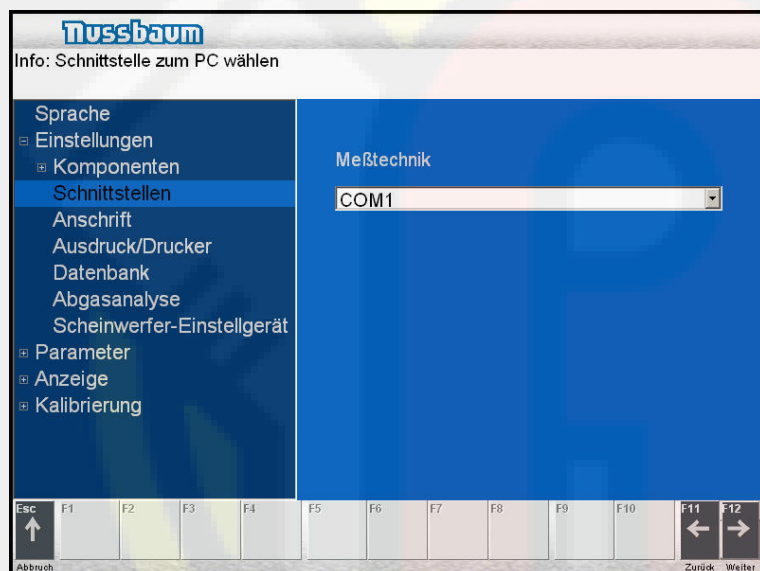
Nussbaum

Info: Schnittstelle zum PC wählen

Sprache
⊟ Einstellungen
⊞ Komponenten
Schnittstellen
Anschrift
Ausdruck/Drucker
Datenbank
Abgasanalyse
Scheinwerfer-Einstellgerät
⊞ Parameter
⊞ Anzeige
⊞ Kalibrierung

Meßtechnik

COM1

Esc ↑ Abbruch
F1
F2
F3
F4
F5
F6
F7
F8
F9
F10
F11 ← Zurück
F12 → Weiter